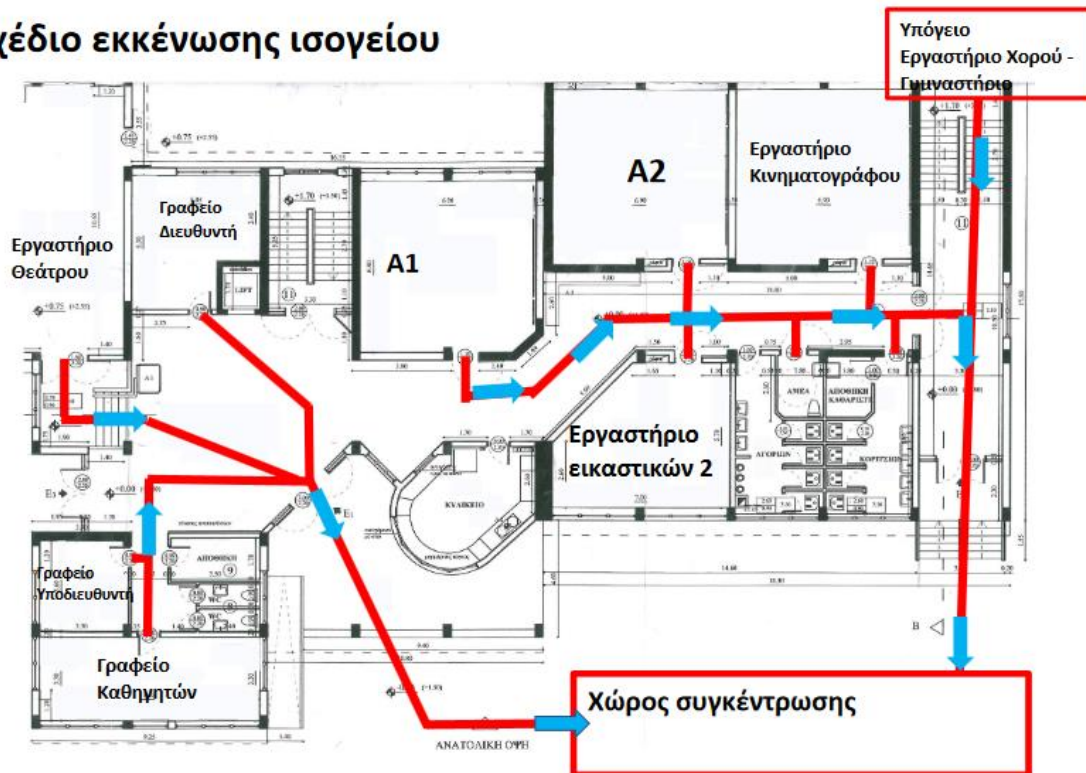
χέδιο εκκένωσης ισογείου

Υπόγειο Εργαστήριο Χορού - Γυμναστήριο

A2

Εργαστήριο Κινηματογράφου

Γραφείο Διευθυντή

Εργαστήριο Θεάτρου

A1

LIFT

A3

Εργαστήριο εικαστικών 2

ΚΥΛΙΚΕΙΟ

ΑΜΕΑ

ΑΠΟΘΗΚΗ ΚΑΘΑΡΙΣΤ.

ΑΓΟΡΙΩΝ

ΚΟΡΙΤΣΙΩΝ

ΑΠΟΘΗΚΗ

Ε1

Ε2

Γραφείο Υποδιευθυντή

Γραφείο Καθηγητών

Β

Χώρος συγκέντρωσης

ΑΝΑΤΟΛΙΚΗ ΟΨΗ